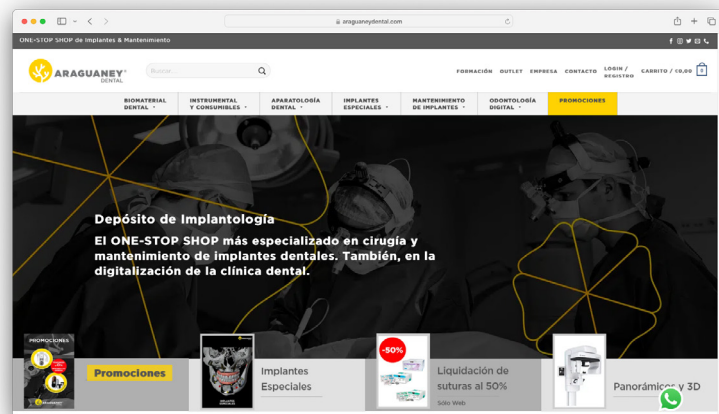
araguaneydental.com

ONE-STOP SHOP de Implantes & Mantenimiento

ARAGUANEY DENTAL

Buscar...

FORMACIÓN OUTLET EMPRESA CONTACTO LOGIN / REGISTRO CARRITO / €0,00 0

BIOMATERIAL DENTAL

INSTRUMENTAL Y CONSUMIBLES

APARATOLOGÍA DENTAL

IMPLANTES ESPECIALES

MANTENIMIENTO DE IMPLANTES

ODONTOLOGÍA DIGITAL

PROMOCIONES

Depósito de Implantología

El ONE-STOP SHOP más especializado en cirugía y mantenimiento de implantes dentales. También, en la digitalización de la clínica dental.

PROMOCIONES

Promociones

Implantes Especiales

-50%

Liquidación de suturas al 50%

Sólo Web

Panorámicos y 3D